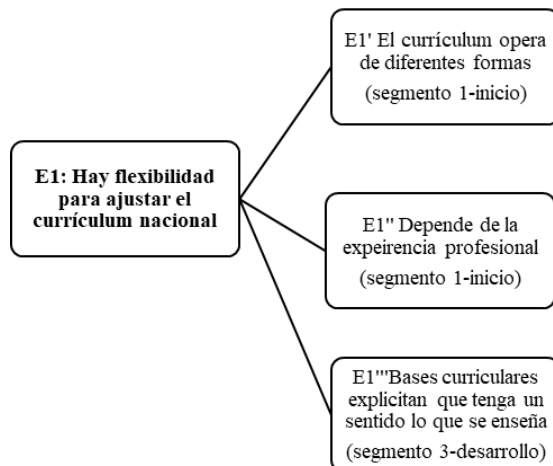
E1: Hay flexibilidad para ajustar el currículum nacional

E1' El currículum opera de diferentes formas (segmento 1-inicio)

E1'' Depende de la expeirencia profesional (segmento 1-inicio)

E1'''Bases curriculares explicitan que tenga un sentido lo que se enseña (segmento 3-desarrollo)